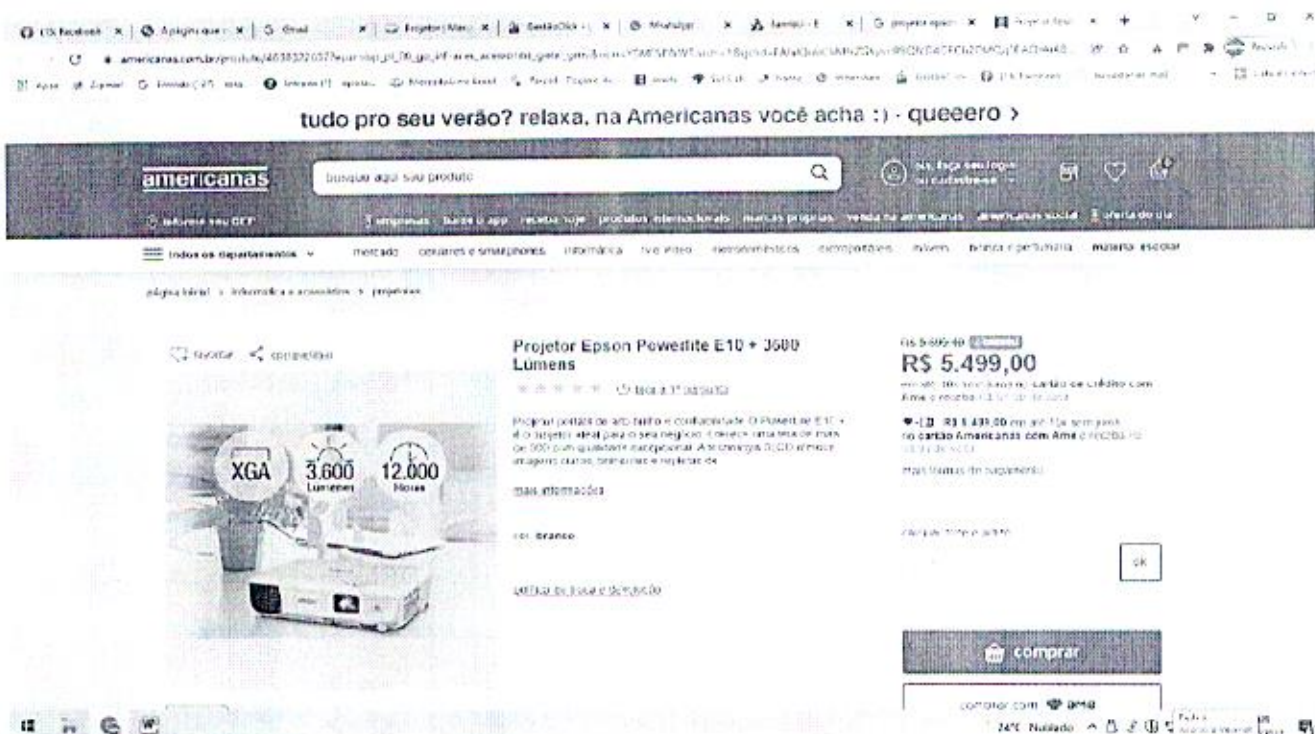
tudo pro seu verão? relaxa, na Americanas você acha :) · queeero >

americanas

busque aqui seu produto

informe seu CEP

todos os departamentos

mercado celulares e smartphones informática tv e vídeo eletrodomésticos eletroportáteis móveis beleza e perfumaria material escolar

página inicial > informática e acessórios > projetores

favoritar compartilhar

XGA 3.600 Lumens 12.000 Horas

Projetor Epson Powerlite E10 + 3600 Lumens

Projetor portátil de alto brilho e confiabilidade. O Powerlite E10 + é o projetor ideal para o seu negócio.

mais informações

cor: branco

R$ 5.499,00

mais formas de pagamento

ok

comprar

comprar com ame

24°C Nublado